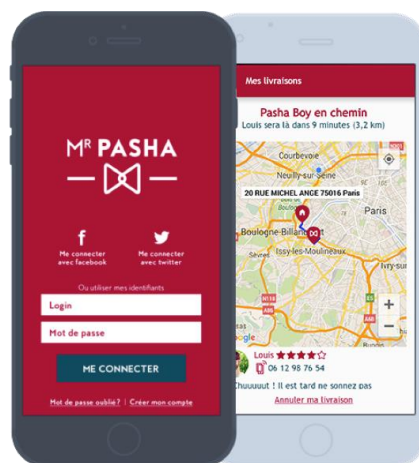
MR PASHA

f
Me connecter avec facebook

Me connecter avec twitter

Ou utiliser mes identifiants

Login

Mot de passe

ME CONNECTER

Mot de passe oublié ? | Créer mon compte

Mes livraisons

Pasha Boy en chemin

Louis sera là dans 9 minutes (3,2 km)

Courbevoie
Neuilly-sur-Seine
20 RUE MICHEL ANGE 75016 Paris
Paris
Boulogne-Billancourt
Issy-les-Moulineaux
Ivry-sur
+
−
Google

Louis ★★★★☆
06 12 98 76 54

Chuuuuut ! Il est tard ne sonnez pas

Annuler ma livraison